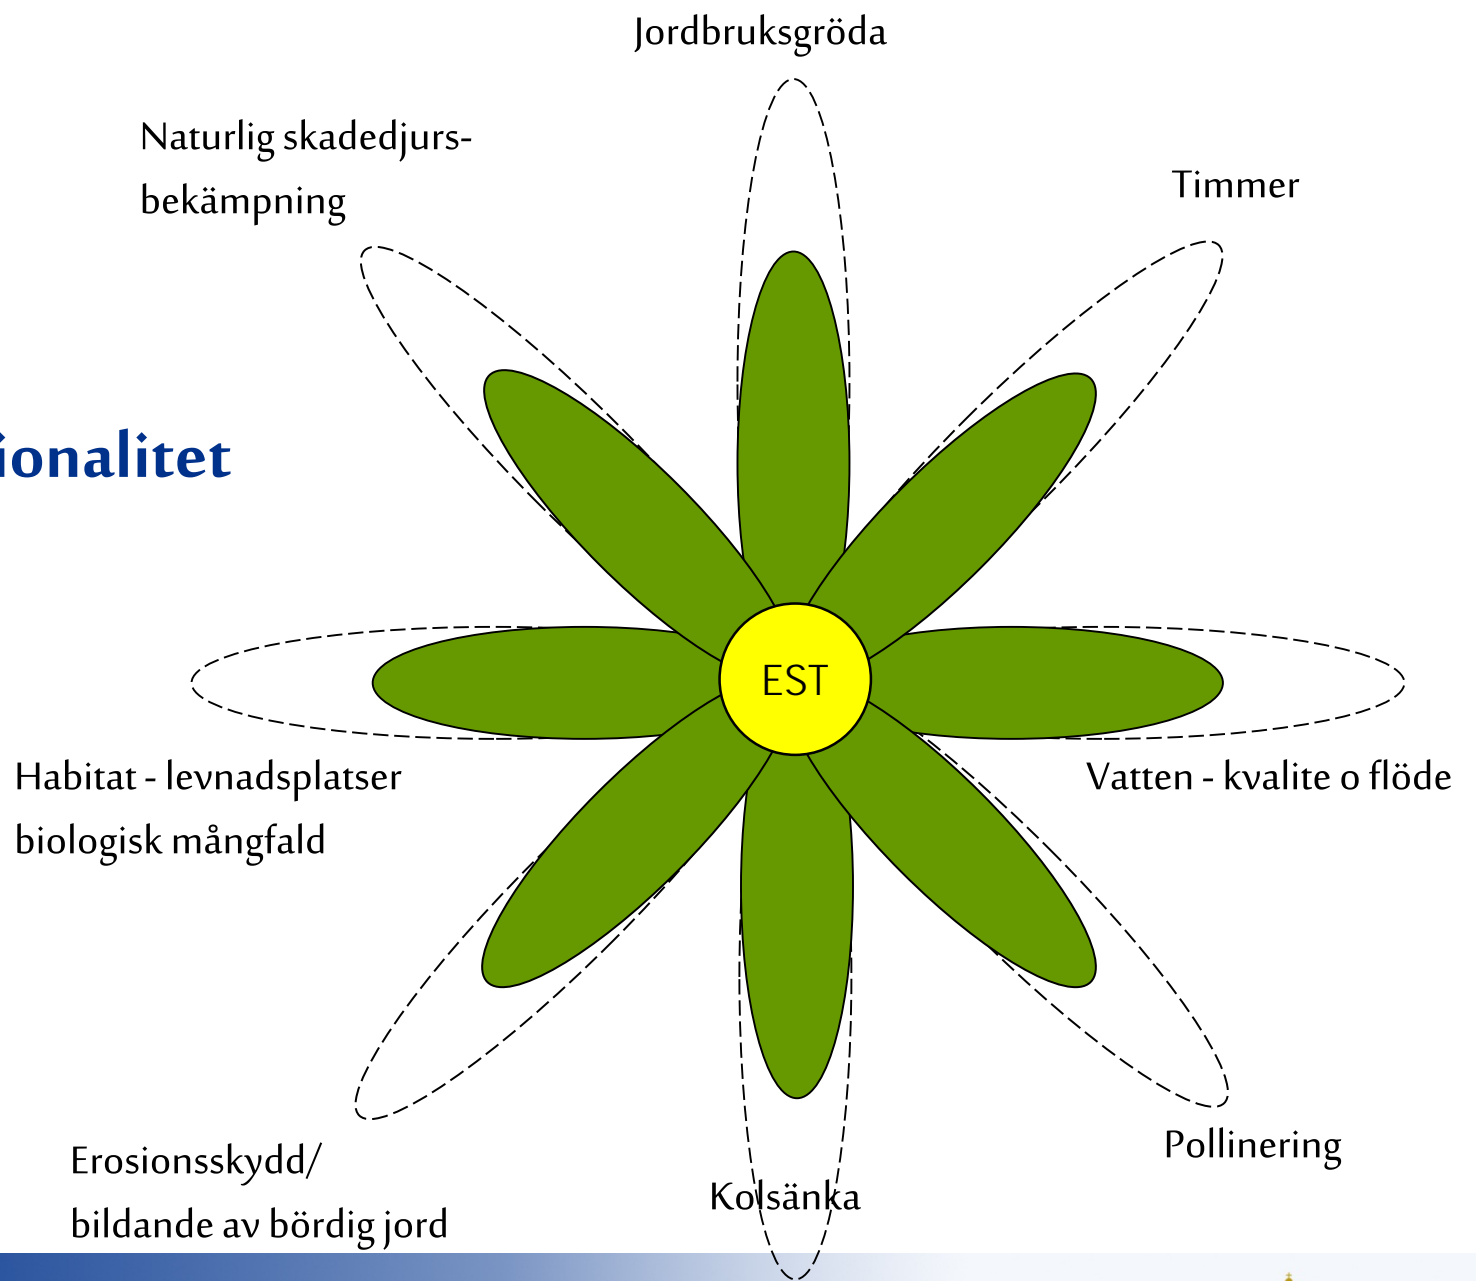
ionalitet

Jordbruksgröda

Naturlig skadedjurs-bekämpning

Timmer

EST

Habitat - levnadsplatser
biologisk mångfald

Vatten - kvalite o flöde

Erosionsskydd/
bildande av bördig jord

Kolsänka

Pollinering